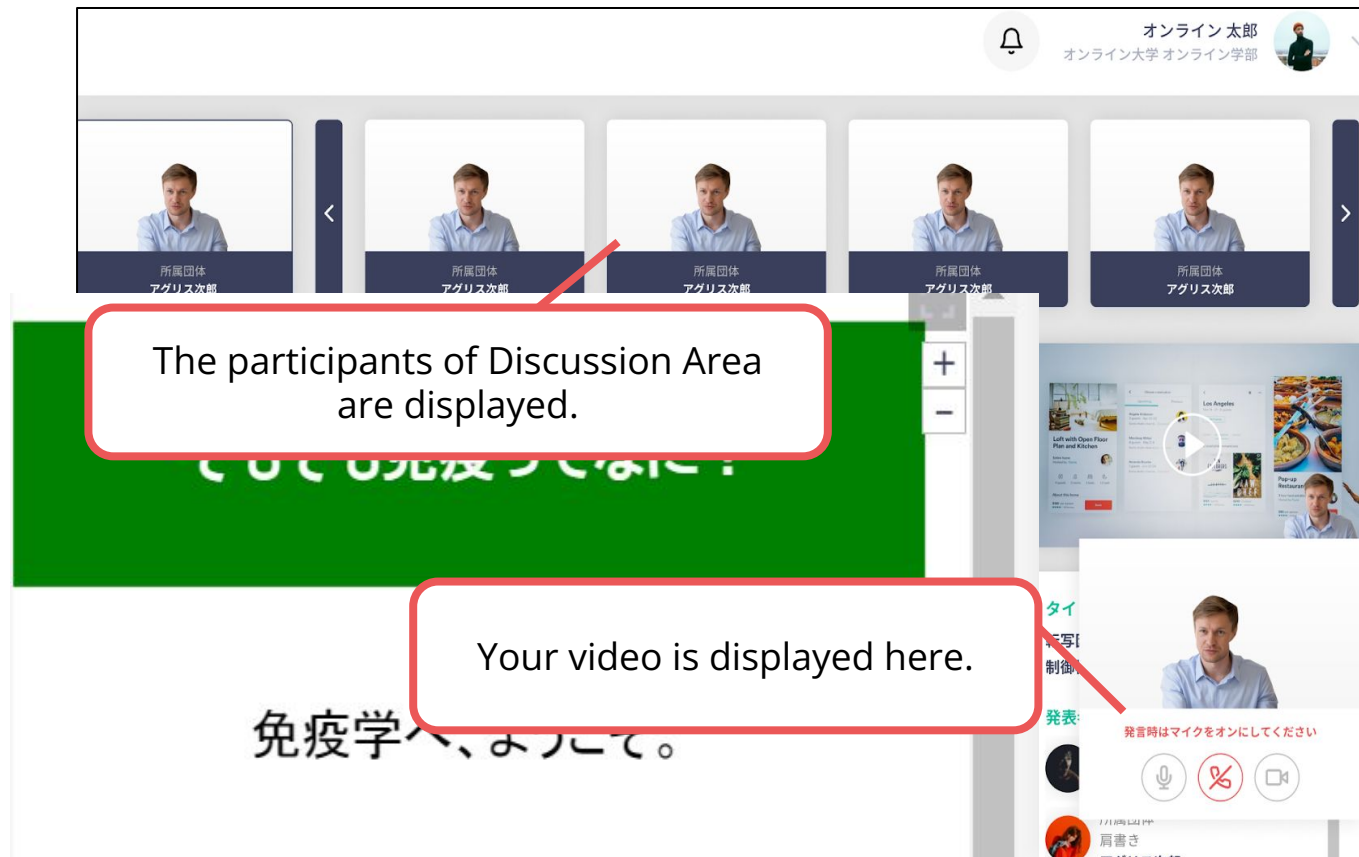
オンライン 太郎
オンライン大学 オンライン学部

所属団体
アグリス次郎

所属団体
アグリス次郎

所属団体
アグリス次郎

所属団体
アグリス次郎

所属団体
アグリス次郎

The participants of Discussion Area are displayed.

+
−

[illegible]

Los Angeles

Loft with Open Floor Plan and Kitchen

Pop-up Restaurant

タイ
写
制御

発表

Your video is displayed here.

免疫学へ、ようこそ。

発言時はマイクをオンにしてください

所属団体
肩書き